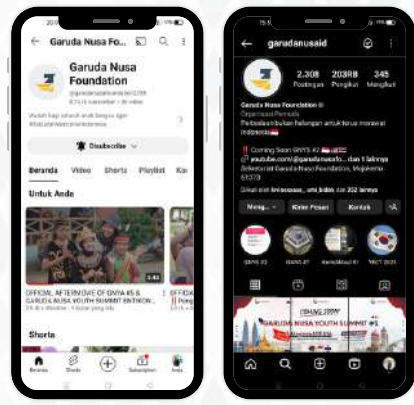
Garuda Nusa Fo...

Garuda Nusa Foundation

@garudanusafoundation
67rb subscriber • 36 video

Wujudkan Pemuda Indonesia...

Disubscribe

Beranda Video Shorts Playlist Ko

Untuk Anda

3:42

OFFICIAL AFTERMOVIE OF GNYS #5 & GARUDA NUSA YOUTH SUMMIT EKTIKON...

Shorts

Beranda Shorts Subscription Anda

garudanusaid

2.308 Postingan
203RB Pengikut
345 Mengikuti

Garuda Nusa Foundation

Organisasi Pemuda

Coming Soon GNYS #7

youtube.com/@garudanusafo... dan 1 lainnya

Dikelola oleh ... dan 202 lainnya

Meng... Kirim Pesan Kontak

GNYS #2 GNYS #7 Kamboja #1 YBCT 2025

GARUDA NUSA YOUTH SUMMIT #5